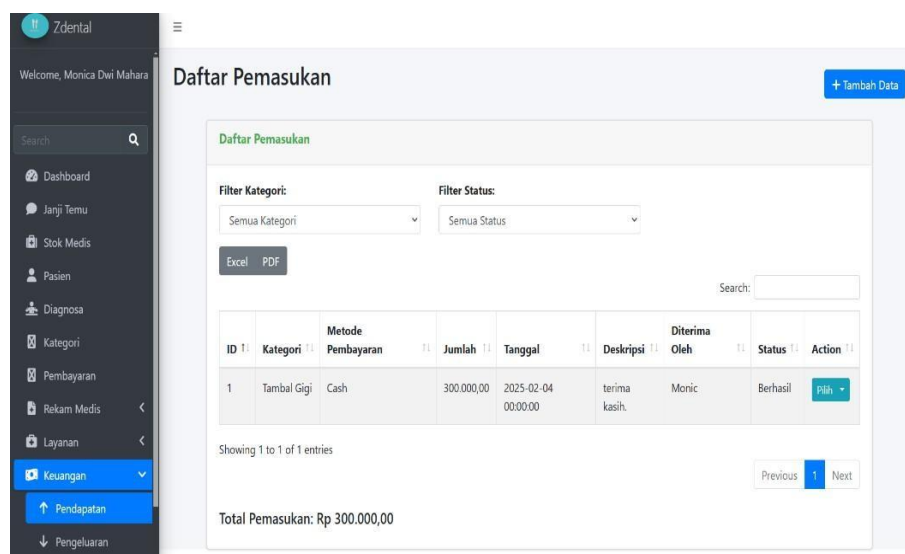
Zdental

Welcome, Monica Dwi Mahara

Search

Dashboard
Janji Temu
Stok Medis
Pasien
Diagnosa
Kategori
Pembayaran
Rekam Medis
Layanan
Keuangan
↑ Pendapatan
↓ Pengeluaran

Daftar Pemasukan

+ Tambah Data

Daftar Pemasukan

Filter Kategori:
Semua Kategori

Filter Status:
Semua Status

Excel PDF

Search:

| ID | Kategori | Metode Pembayaran | Jumlah | Tanggal | Deskripsi | Diterima Oleh | Status | Action |
|---|---|---|---|---|---|---|---|---|
| 1 | Tambal Gigi | Cash | 300.000,00 | 2025-02-04 00:00:00 | terima kasih. | Monic | Berhasil | Pilih |

Showing 1 to 1 of 1 entries

Previous 1 Next

Total Pemasukan: Rp 300.000,00